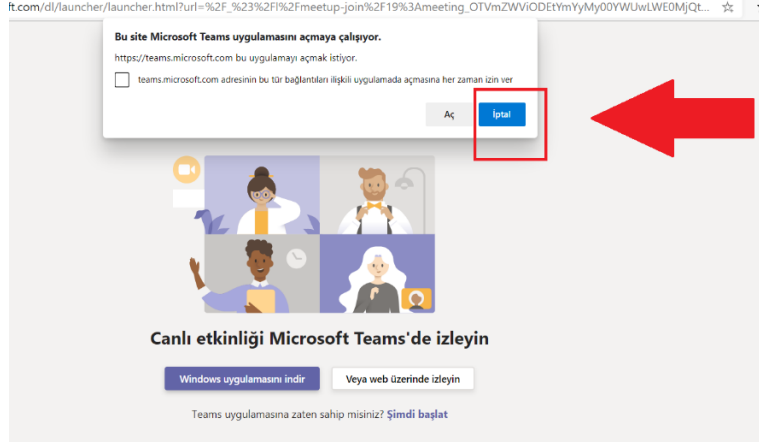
ft.com/dl/launcher/launcher.html?url=%2F_%23%2Fl%2Fmeetup-join%2F19%3Ameeting_OTVmZWViODEtYmYyMy00YWUwLWE0MjQt...

Bu site Microsoft Teams uygulamasını açmaya çalışıyor.

https://teams.microsoft.com bu uygulamayı açmak istiyor.

teams.microsoft.com adresinin bu tür bağlantıları ilişkili uygulamada açmasına her zaman izin ver

Aç

İptal

Canlı etkinliği Microsoft Teams'de izleyin

Windows uygulamasını indir

Veya web üzerinde izleyin

Teams uygulamasına zaten sahip misiniz? Şimdi başlat